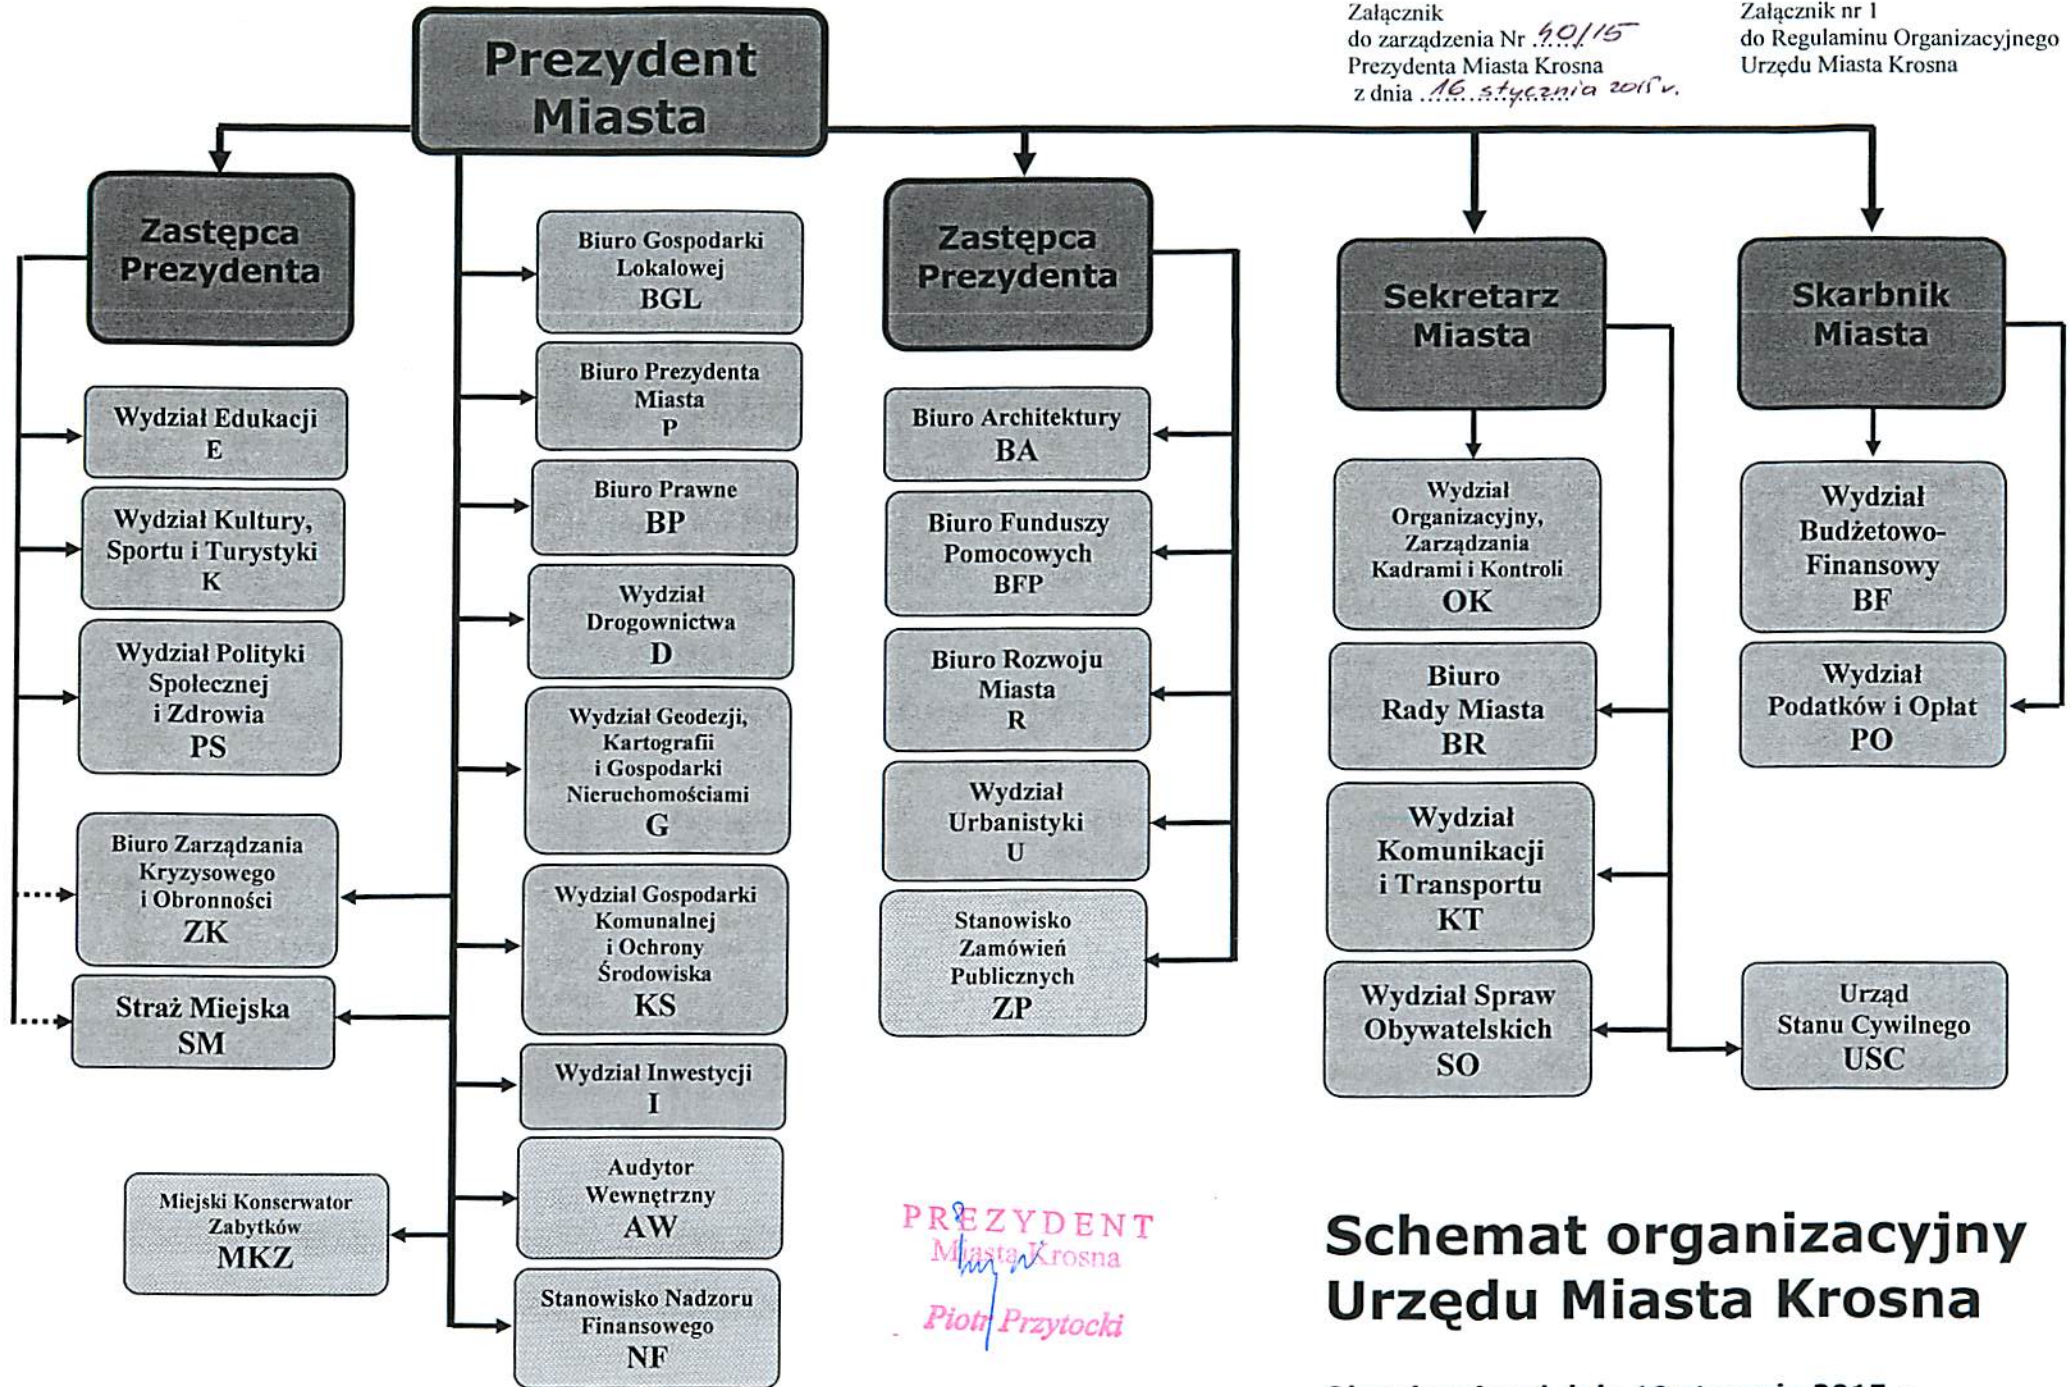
Załącznik
do zarządzenia Nr 40/15
Prezydenta Miasta Krosna
z dnia 16 stycznia 2015 r.

Załącznik nr 1
do Regulaminu Organizacyjnego
Urzędu Miasta Krosna

Prezydent Miasta

Zastępca Prezydenta

Wydział Edukacji
E

Wydział Kultury, Sportu i Turystyki
K

Wydział Polityki Społecznej i Zdrowia
PS

Biuro Zarządzania Kryzysowego i Obronności
ZK

Straż Miejska
SM

Miejski Konserwator Zabytków
MKZ

Biuro Gospodarki Lokalowej
BGL

Biuro Prezydenta Miasta
P

Biuro Prawne
BP

Wydział Drogownictwa
D

Wydział Geodezji, Kartografii i Gospodarki Nieruchomościami
G

Wydział Gospodarki Komunalnej i Ochrony Środowiska
KS

Wydział Inwestycji
I

Audytor Wewnętrzny
AW

Stanowisko Nadzoru Finansowego
NF

Zastępca Prezydenta

Biuro Architektury
BA

Biuro Funduszy Pomocowych
BFP

Biuro Rozwoju Miasta
R

Wydział Urbanistyki
U

Stanowisko Zamówień Publicznych
ZP

Sekretarz Miasta

Wydział Organizacyjny, Zarządzania Kadrami i Kontroli
OK

Biuro Rady Miasta
BR

Wydział Komunikacji i Transportu
KT

Wydział Spraw Obywatelskich
SO

Skarbnik Miasta

Wydział Budżetowo-Finansowy
BF

Wydział Podatków i Opłat
PO

Urząd Stanu Cywilnego
USC

PREZYDENT
Miasta Krosna
Piotr Przytocki

Schemat organizacyjny Urzędu Miasta Krosna

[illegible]